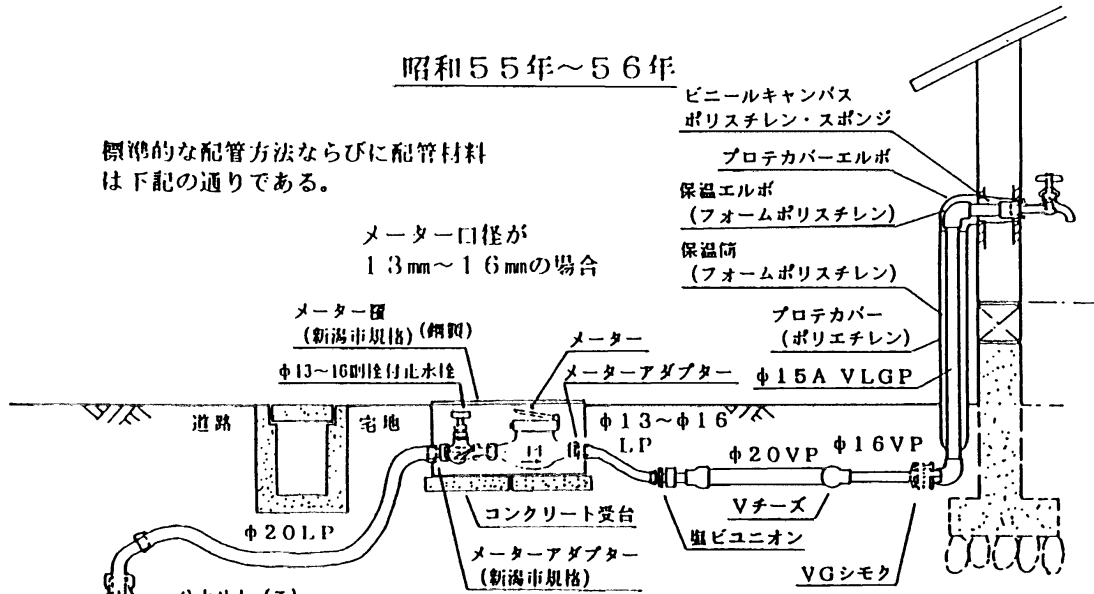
昭和55年～56年

標準的な配管方法ならびに配管材料は下記の通りである。

メーター口径が
13㎜～16㎜の場合

ビニールキャンバス
ポリスチレン・スポンジ

プロテカバーエルボ

保温エルボ
（フォームポリスチレン）

保温筒
（フォームポリスチレン）

プロテカバー
（ポリエチレン）

φ15A VLGP

メーター筺
（新潟市規格）（鋳鉄）

φ13～16副栓付止水栓

メーター

メーターアダプター

道路

宅地

φ13～φ16
LP

φ20VP

φ16VP

φ20LP

コンクリート受台

Vチーズ

塩ビユニオン

メーターアダプター
（新潟市規格）

VGシモク